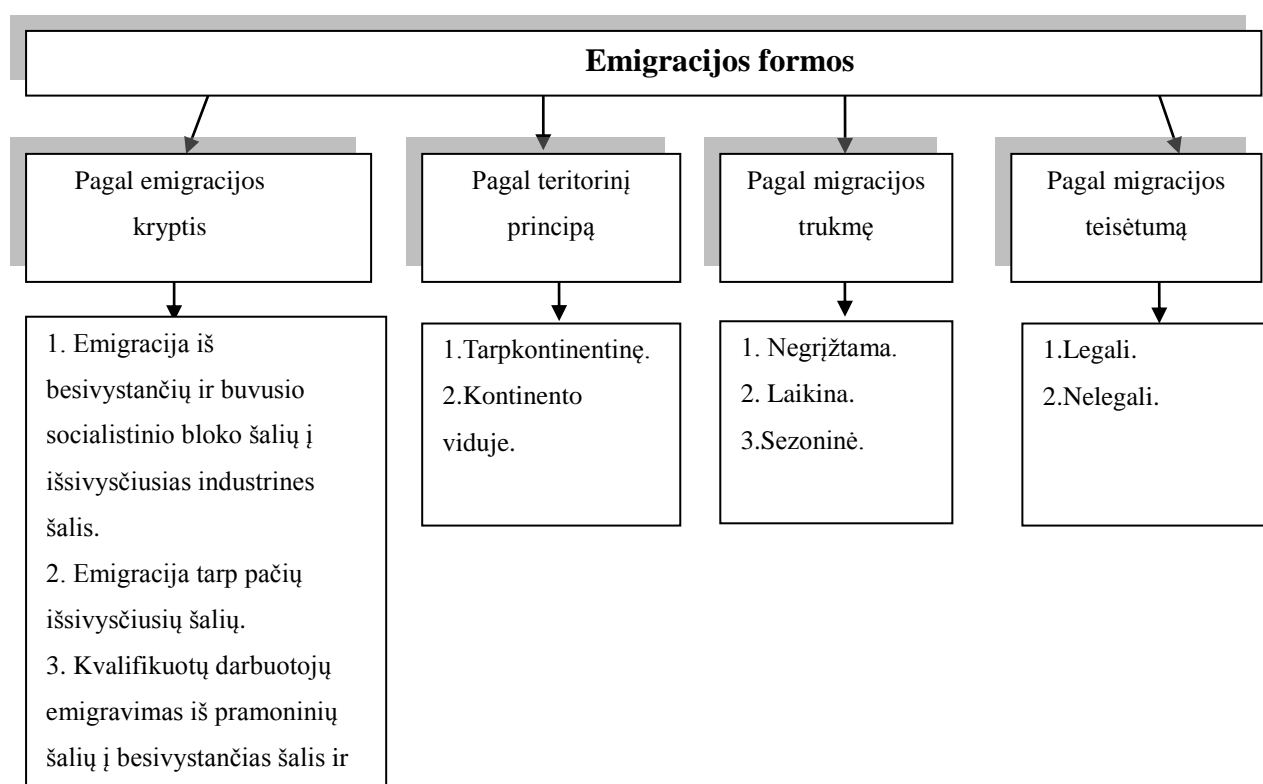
Emigracijos formos

Pagal emigracijos kryptis

Pagal teritorinį principą

Pagal migracijos trukmę

Pagal migracijos teisėtumą

1. Emigracija iš besivystančių ir buvusio socialistinio bloko šalių į išsivysčiusias industrines šalis.
2. Emigracija tarp pačių išsivysčiusių šalių.
3. Kvalifikuotų darbuotojų emigravimas iš pramoninių šalių į besivystančias šalis ir

1.Tarpkontinentinę.
2.Kontinento viduje.

1. Negrįžtama.
2. Laikina.
3.Sezoninė.

1.Legali.
2.Nelegali.